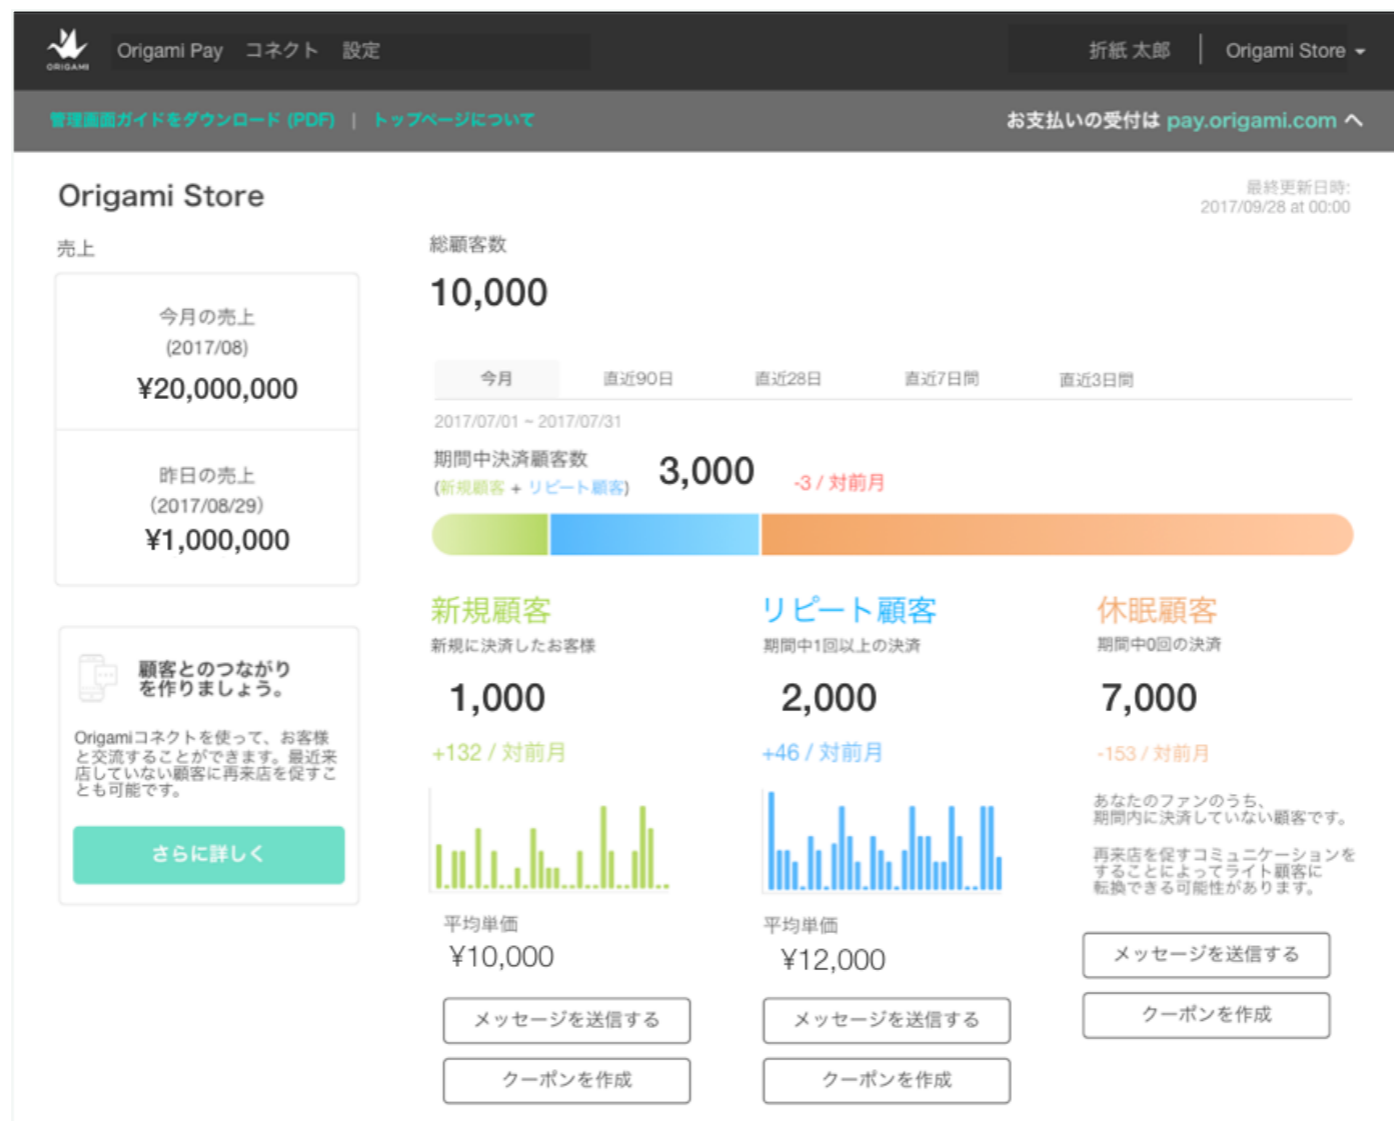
ORIGAMI Origami Pay コネクト 設定

折紙 太郎 | Origami Store

管理画面ガイドをダウンロード (PDF) | トップページについて

お支払いの受付は pay.origami.com

Origami Store

最終更新日時:
2017/09/28 at 00:00

売上

今月の売上
(2017/08)
¥20,000,000

昨日の売上
(2017/08/29)
¥1,000,000

顧客とのつながりを作りましょう。

Origamiコネクトを使って、お客様と交流することができます。最近来店していない顧客に再来店を促すことも可能です。

さらに詳しく

総顧客数
10,000

| 今月 | 直近90日 | 直近28日 | 直近7日間 | 直近3日間 |
|---|---|---|---|---|

2017/07/01 ~ 2017/07/31

期間中決済顧客数
(新規顧客 + リピート顧客)
3,000
-3 / 対前月

新規顧客
新規に決済したお客様
1,000
+132 / 対前月

平均単価
¥10,000

メッセージを送信する
クーポンを作成

リピート顧客
期間中1回以上の決済
2,000
+46 / 対前月

平均単価
¥12,000

メッセージを送信する
クーポンを作成

休眠顧客
期間中0回の決済
7,000
-153 / 対前月

あなたのファンのうち、期間内に決済していない顧客です。

再来店を促すコミュニケーションをすることによってライト顧客に転換できる可能性があります。

メッセージを送信する
クーポンを作成